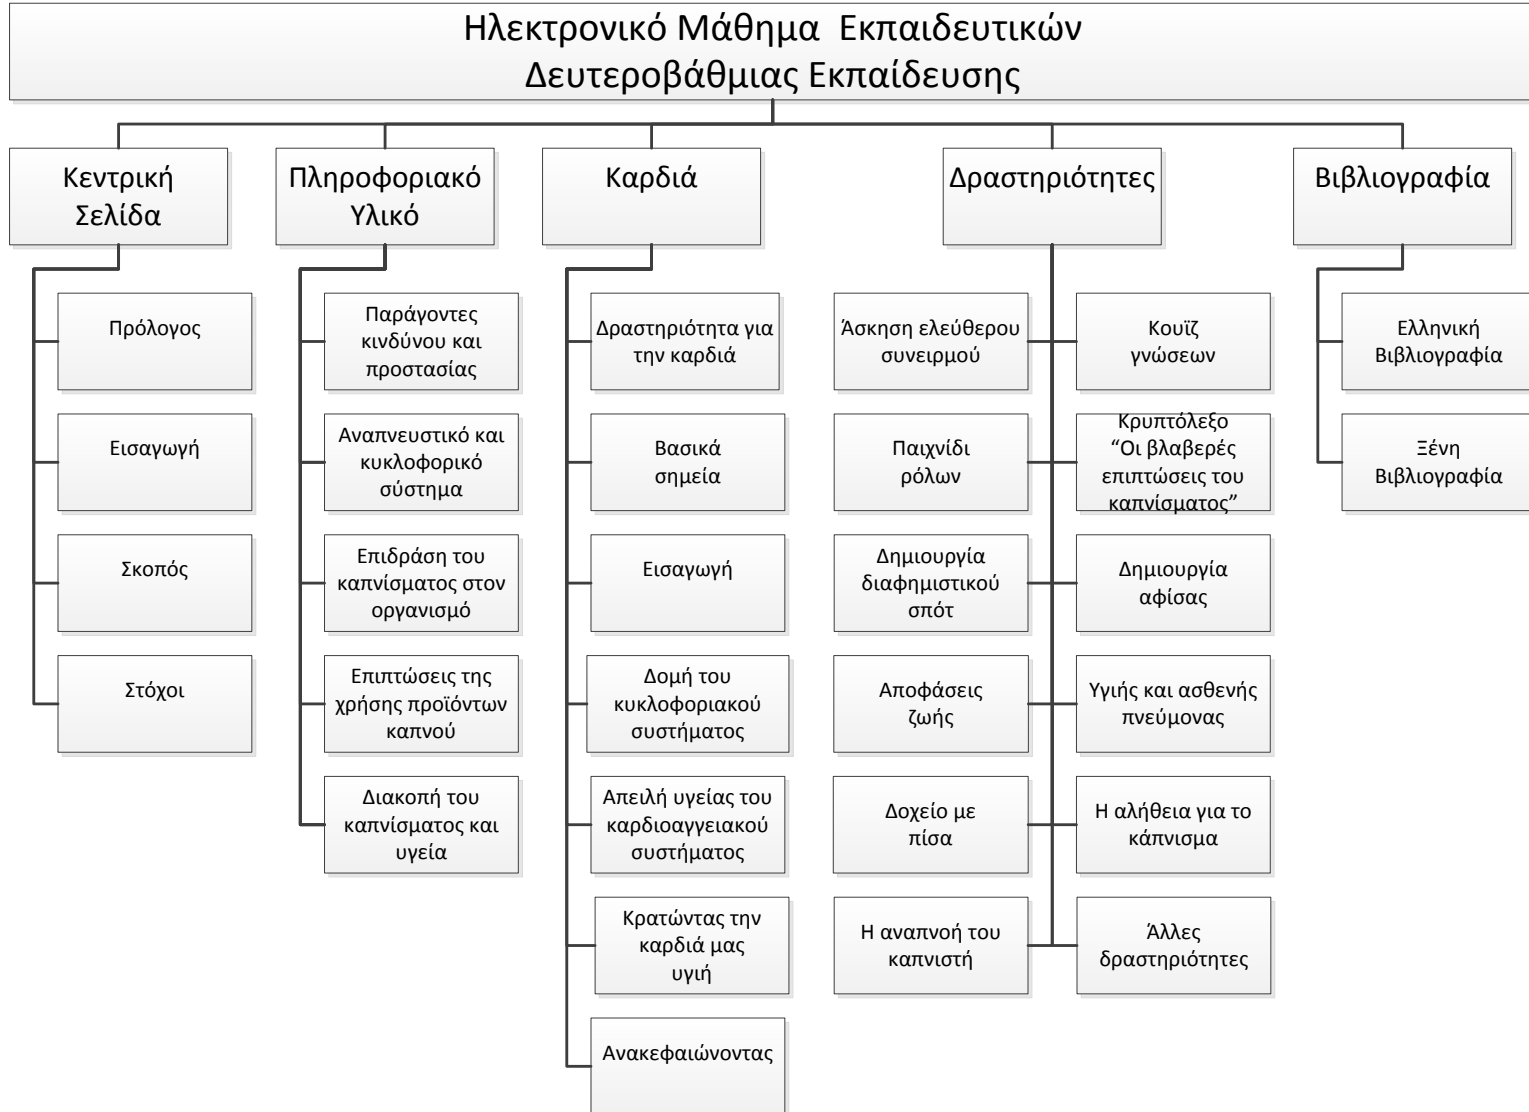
Ηλεκτρονικό Μάθημα Εκπαιδευτικών Δευτεροβάθμιας Εκπαίδευσης

Κεντρική Σελίδα

Πρόλογος

Εισαγωγή

Σκοπός

Στόχοι

Πληροφοριακό Υλικό

Παράγοντες κινδύνου και προστασίας

Αναπνευστικό και κυκλοφορικό σύστημα

Επιδράση του καπνίσματος στον οργανισμό

Επιπτώσεις της χρήσης προϊόντων καπνού

Διακοπή του καπνίσματος και υγεία

Καρδιά

Δραστηριότητα για την καρδιά

Βασικά σημεία

Εισαγωγή

Δομή του κυκλοφοριακού συστήματος

Απειλή υγείας του καρδιοαγγειακού συστήματος

Κρατώντας την καρδιά μας υγιή

Ανακεφαιώνοντας

Δραστηριότητες

Άσκηση ελεύθερου συνειρμού

Κουΐζ γνώσεων

Παιχνίδι ρόλων

Κρυπτόλεξο “Οι βλαβερές επιπτώσεις του καπνίσματος”

Δημιουργία διαφημιστικού σπότ

Δημιουργία αφίσας

Αποφάσεις ζωής

Υγιής και ασθενής πνεύμονας

Δοχείο με πίσα

Η αλήθεια για το κάπνισμα

Η αναπνοή του καπνιστή

Άλλες δραστηριότητες

Βιβλιογραφία

Ελληνική Βιβλιογραφία

Ξένη Βιβλιογραφία